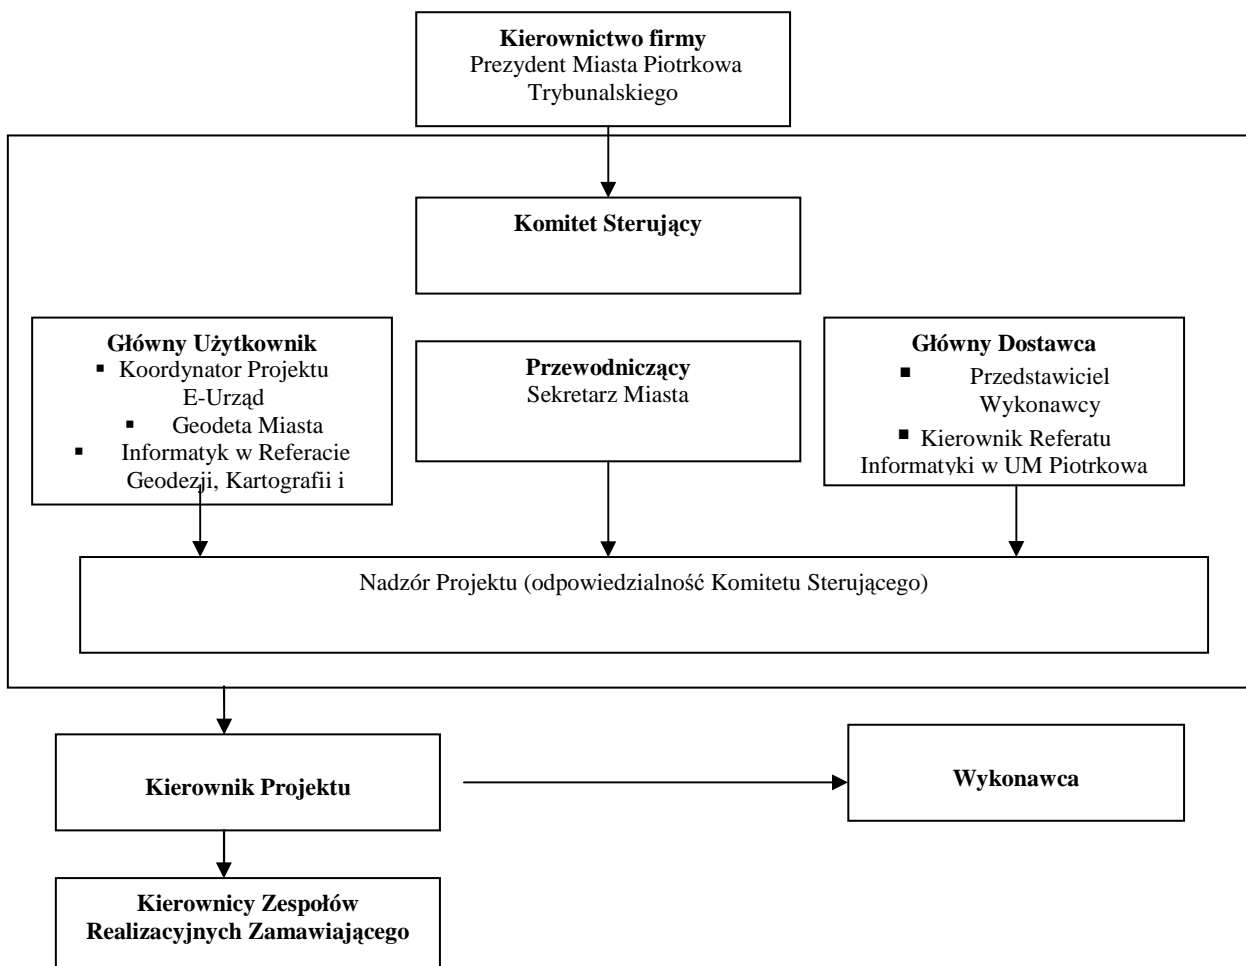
**Kierownictwo firmy**
Prezydent Miasta Piotrkowa Trybunalskiego

**Komitet Sterujący**

**Główny Użytkownik**
- Koordynator Projektu E-Urząd
- Geodeta Miasta
- Informatyk w Referacie Geodezji, Kartografii i

**Przewodniczący**
Sekretarz Miasta

**Główny Dostawca**
- Przedstawiciel Wykonawcy
- Kierownik Referatu Informatyki w UM Piotrkowa

Nadzór Projektu (odpowiedzialność Komitetu Sterującego)

**Kierownik Projektu**

**Wykonawca**

**Kierownicy Zespołów Realizacyjnych Zamawiającego**